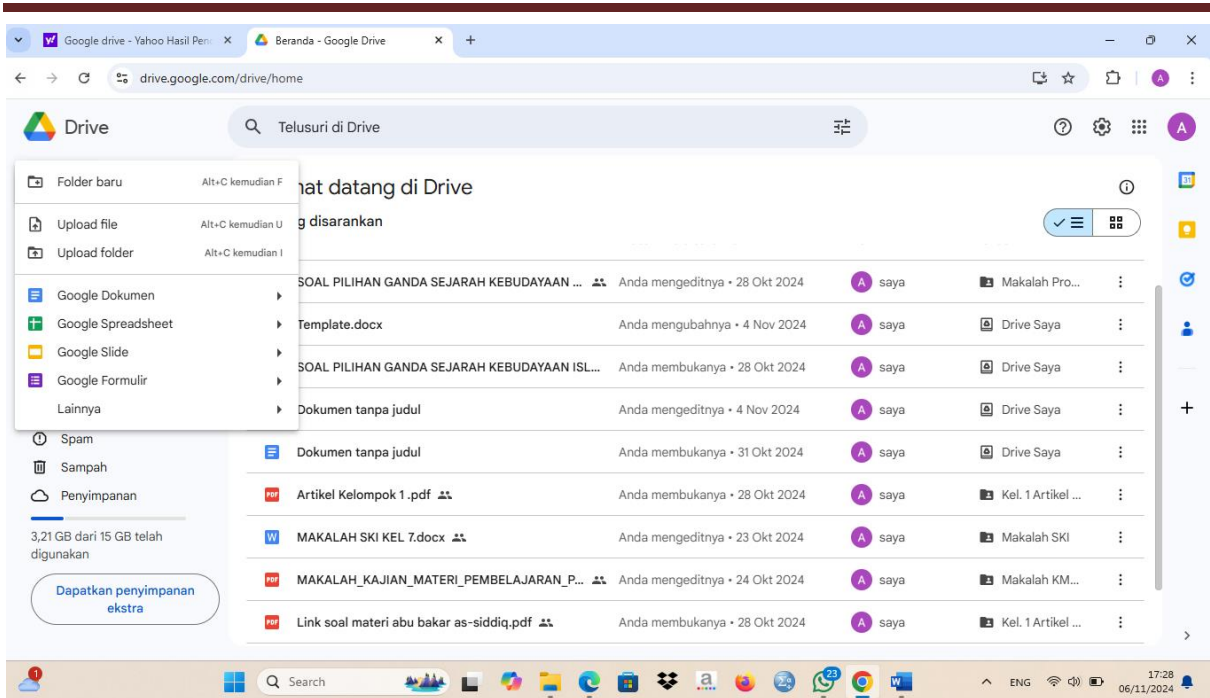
Google drive - Yahoo Hasil Pen ×
Beranda - Google Drive ×
+
drive.google.com/drive/home
A

Drive
Telusuri di Drive
A

Folder baru Alt+C kemudian F
Upload file Alt+C kemudian U
Upload folder Alt+C kemudian I
Google Dokumen
Google Spreadsheet
Google Slide
Google Formulir
Lainnya

Spam
Sampah
Penyimpanan
3,21 GB dari 15 GB telah digunakan
Dapatkan penyimpanan ekstra

hat datang di Drive
g disarankan

| | | | |
|---|---|---|---|
| SOAL PILIHAN GANDA SEJARAH KEBUDAYAAN ... | Anda mengeditnya • 28 Okt 2024 | A saya | Makalah Pro... |
| Template.docx | Anda mengubahnya • 4 Nov 2024 | A saya | Drive Saya |
| SOAL PILIHAN GANDA SEJARAH KEBUDAYAAN ISL... | Anda membukanya • 28 Okt 2024 | A saya | Drive Saya |
| Dokumen tanpa judul | Anda mengeditnya • 4 Nov 2024 | A saya | Drive Saya |
| Dokumen tanpa judul | Anda membukanya • 31 Okt 2024 | A saya | Drive Saya |
| Artikel Kelompok 1 .pdf | Anda membukanya • 28 Okt 2024 | A saya | Kel. 1 Artikel ... |
| MAKALAH SKI KEL 7.docx | Anda mengeditnya • 23 Okt 2024 | A saya | Makalah SKI |
| MAKALAH_KAJIAN_MATERI_PEMBELAJARAN_P... | Anda mengeditnya • 24 Okt 2024 | A saya | Makalah KM... |
| Link soal materi abu bakar as-siddiq.pdf | Anda membukanya • 28 Okt 2024 | A saya | Kel. 1 Artikel ... |

Search
23
ENG
17:28
06/11/2024